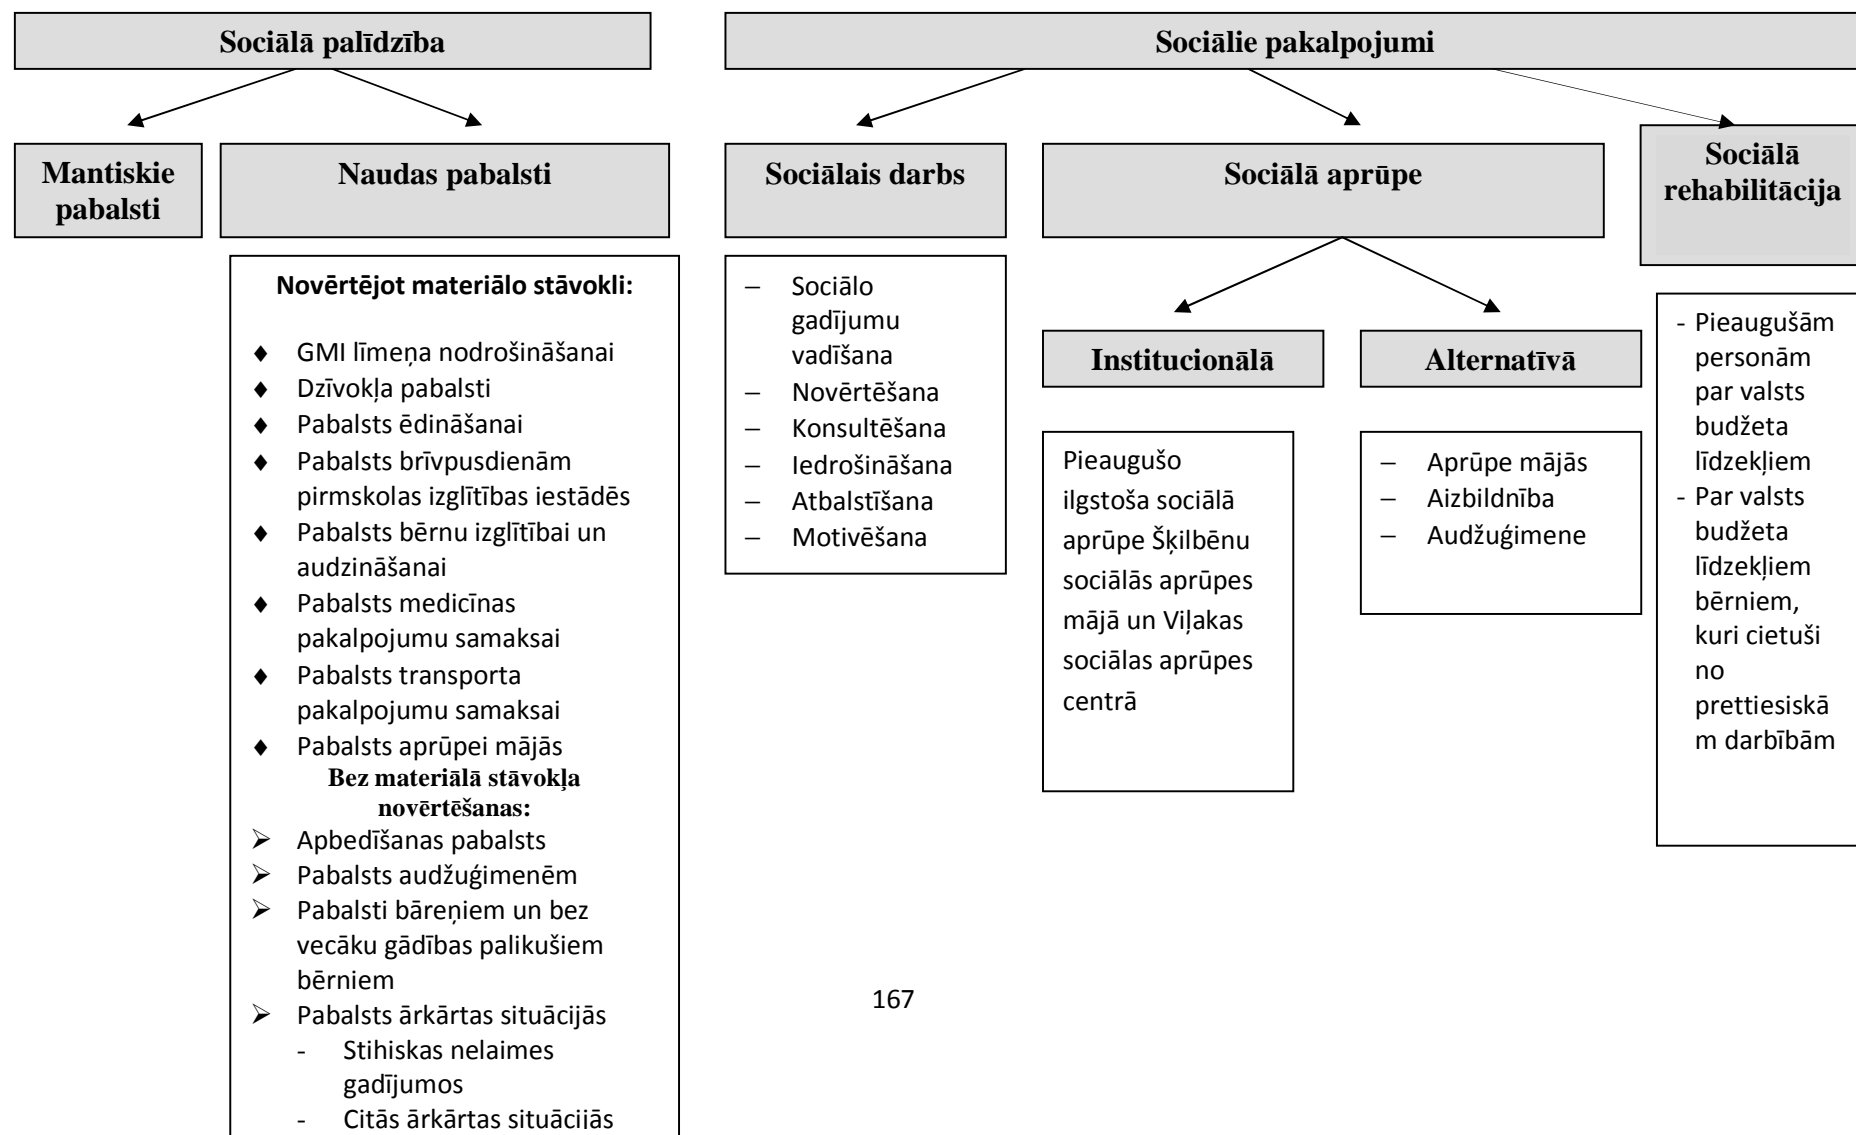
Sociālā palīdzība

Mantiskie pabalsti

Naudas pabalsti

Novērtējot materiālo stāvokli:

♦ GMI līmeņa nodrošināšanai
♦ Dzīvokļa pabalsti
♦ Pabalsts ēdināšanai
♦ Pabalsts brīvpusdienām pirmskolas izglītības iestādēs
♦ Pabalsts bērnu izglītībai un audzināšanai
♦ Pabalsts medicīnas pakalpojumu samaksai
♦ Pabalsts transporta pakalpojumu samaksai
♦ Pabalsts aprūpei mājās

Bez materiālā stāvokļa novērtēšanas:

➢ Apbedīšanas pabalsts
➢ Pabalsts audžuģimenēm
➢ Pabalsti bāreņiem un bez vecāku gādības palikušiem bērniem
➢ Pabalsts ārkārtas situācijās
- Stihiskas nelaimes gadījumos
- Citās ārkārtas situācijās

Sociālie pakalpojumi

Sociālais darbs

– Sociālo gadījumu vadīšana
– Novērtēšana
– Konsultēšana
– Iedrošināšana
– Atbalstīšana
– Motivēšana

Sociālā aprūpe

Institucionālā

Pieaugušo ilgstoša sociālā aprūpe Šķilbēnu sociālās aprūpes mājā un Viļakas sociālas aprūpes centrā

Alternatīvā

– Aprūpe mājās
– Aizbildnība
– Audžuģimene

Sociālā rehabilitācija

- Pieaugušām personām par valsts budžeta līdzekļiem
- Par valsts budžeta līdzekļiem bērniem, kuri cietuši no prettiesiskām darbībām

167